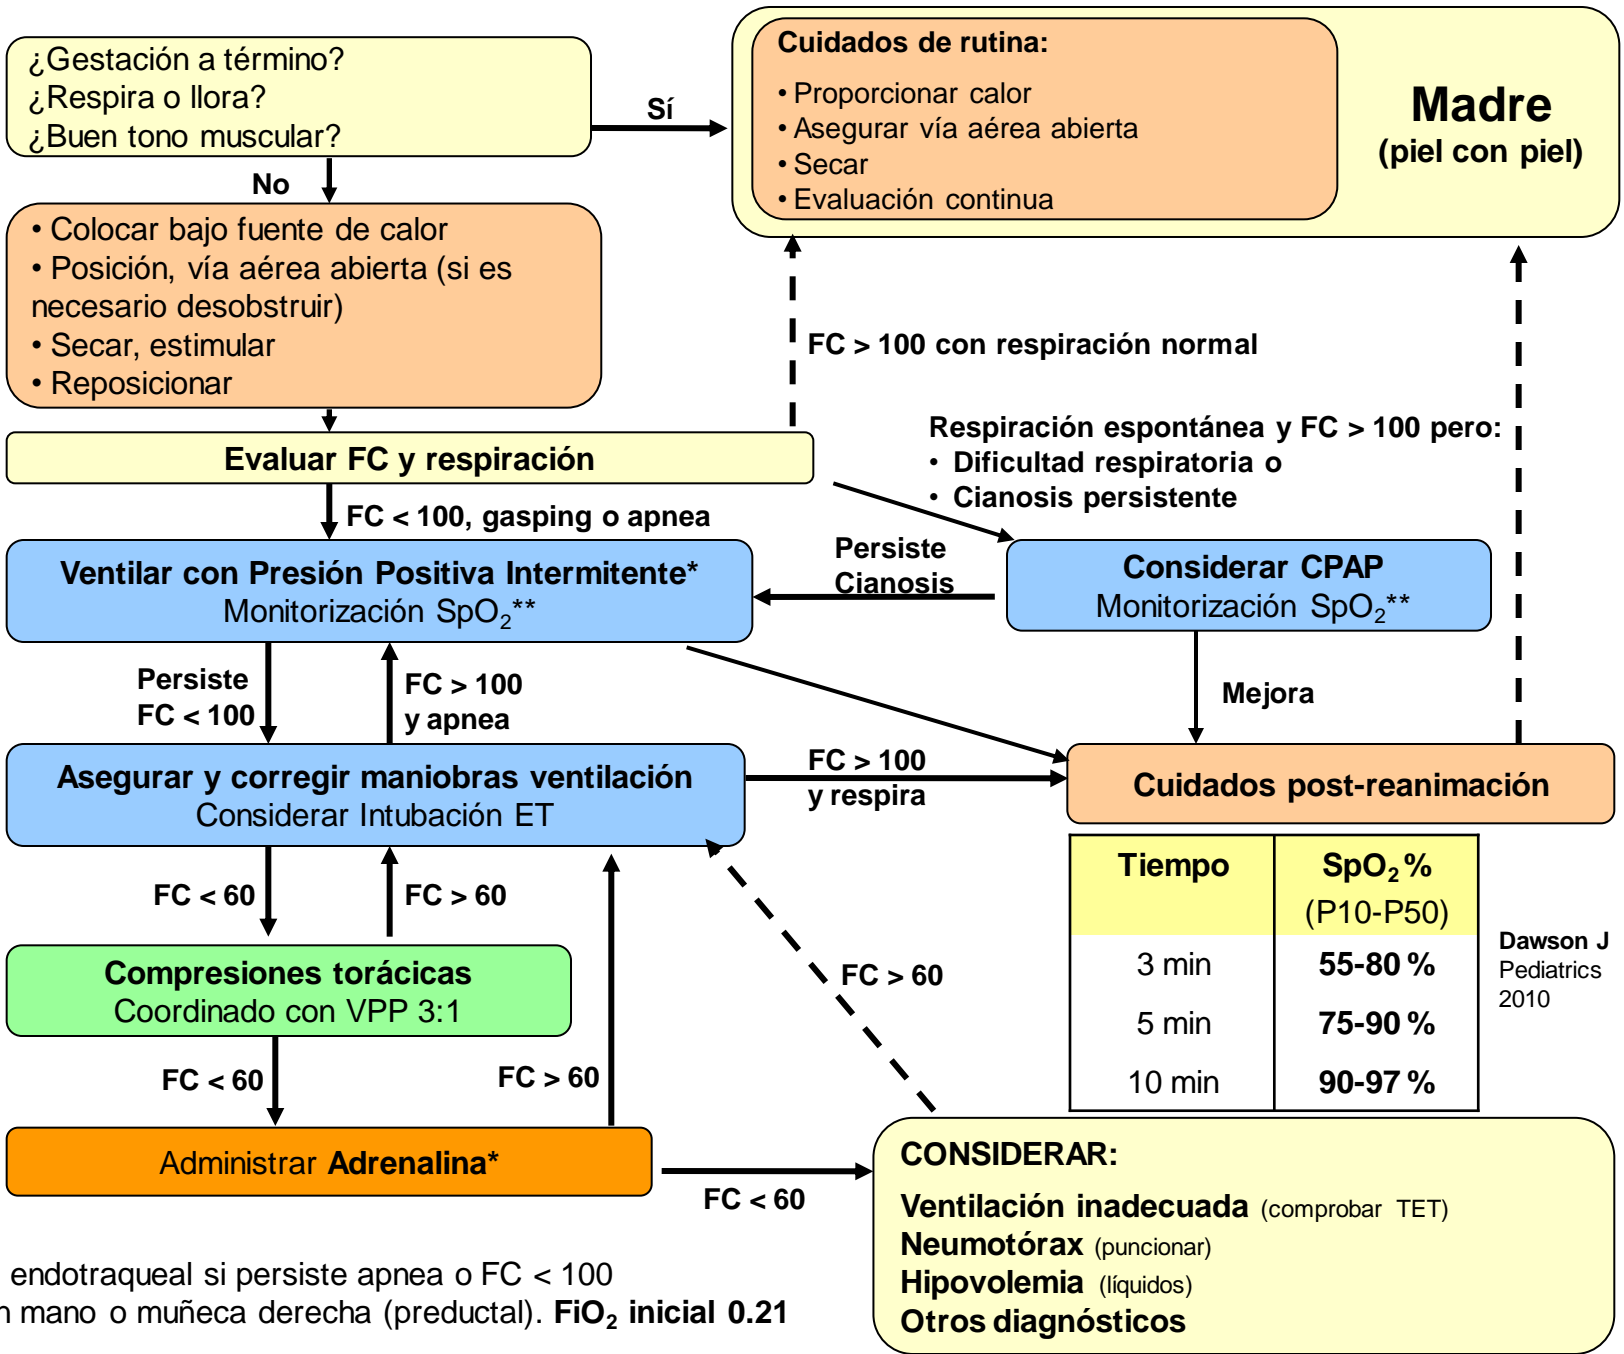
¿Gestación a término?
¿Respira o llora?
¿Buen tono muscular?

Sí

Cuidados de rutina:
• Proporcionar calor
• Asegurar vía aérea abierta
• Secar
• Evaluación continua

Madre
(piel con piel)

No

• Colocar bajo fuente de calor
• Posición, vía aérea abierta (si es necesario desobstruir)
• Secar, estimular
• Reposicionar

FC > 100 con respiración normal

Evaluar FC y respiración

Respiración espontánea y FC > 100 pero:
• Dificultad respiratoria o
• Cianosis persistente

FC < 100, gasping o apnea

Ventilar con Presión Positiva Intermitente*
Monitorización $SpO_2$**

Persiste Cianosis

Considerar CPAP
Monitorización $SpO_2$**

Persiste FC < 100

FC > 100 y apnea

Mejora

Asegurar y corregir maniobras ventilación
Considerar Intubación ET

FC > 100 y respira

Cuidados post-reanimación

| Tiempo | $SpO_2$ % (P10-P50) |
|---|---|
| 3 min | 55-80 % |
| 5 min | 75-90 % |
| 10 min | 90-97 % |

Dawson J
Pediatrics
2010

FC < 60

FC > 60

Compresiones torácicas
Coordinado con VPP 3:1

FC > 60

FC < 60

FC > 60

Administrar Adrenalina*

FC < 60

CONSIDERAR:
Ventilación inadecuada (comprobar TET)
Neumotórax (puncionar)
Hipovolemia (líquidos)
Otros diagnósticos

endotraqueal si persiste apnea o FC < 100
n mano o muñeca derecha (preductal). $FiO_2$ inicial 0.21